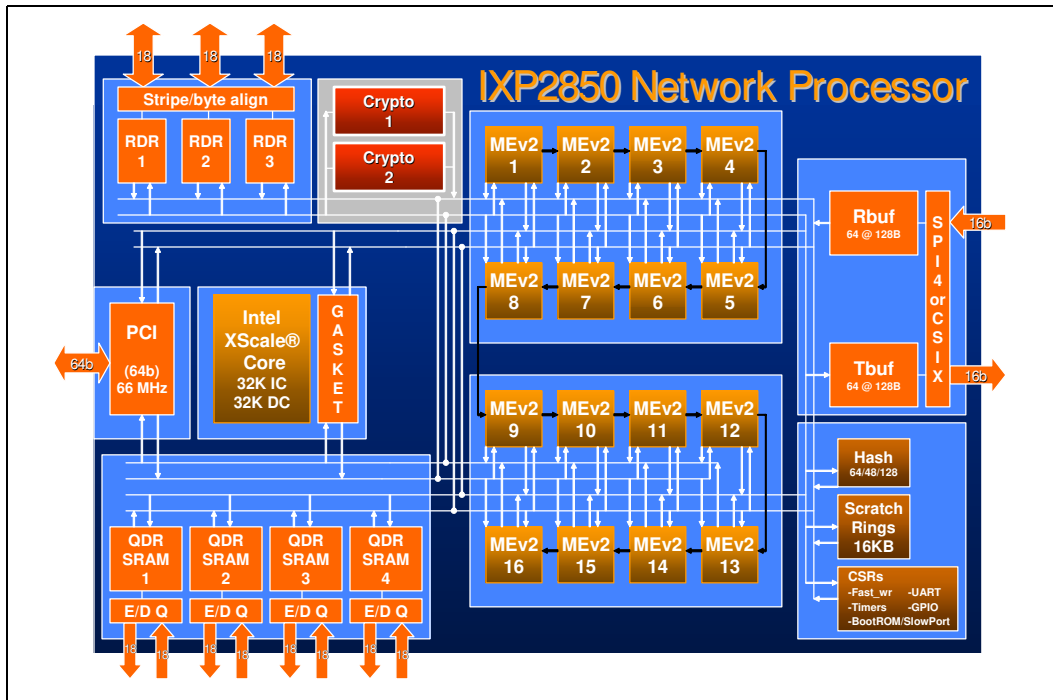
18 18 18

IXP2850 Network Processor

Stripe/byte align

RDR 1
RDR 2
RDR 3

Crypto 1
Crypto 2

MEv2 1
MEv2 2
MEv2 3
MEv2 4
MEv2 8
MEv2 7
MEv2 6
MEv2 5

Rbuf
64 @ 128B

SPI 4 or CSIX

16b

Tbuf
64 @ 128B

16b

PCI
(64b)
66 MHz

64b

Intel XScale® Core
32K IC
32K DC

GASKET

MEv2 9
MEv2 10
MEv2 11
MEv2 12
MEv2 16
MEv2 15
MEv2 14
MEv2 13

Hash
64/48/128

Scratch Rings
16KB

CSRs
-Fast_wr -UART
-Timers -GPIO
-BootROM/SlowPort

QDR SRAM 1
QDR SRAM 2
QDR SRAM 3
QDR SRAM 4

E/D Q
E/D Q
E/D Q
E/D Q

18 18 18 18 18 18 18 18